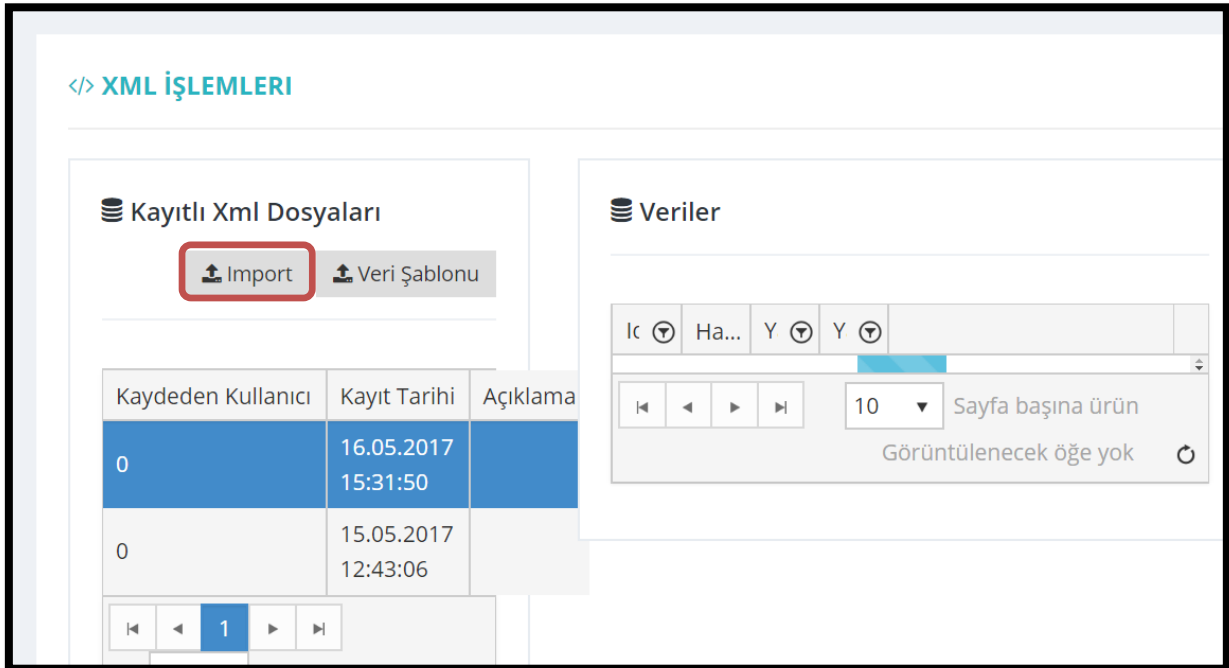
</> XML İŞLEMLERI

Kayıtlı Xml Dosyaları

Import Veri Şablonu

| Kaydeden Kullanıcı | Kayıt Tarihi | Açıklama |
|---|---|---|
| 0 | 16.05.2017 15:31:50 | |
| 0 | 15.05.2017 12:43:06 | |

1

Veriler

| Ic | Ha... | Y | Y |
|---|---|---|---|

10 Sayfa başına ürün

Görüntülenecek öğe yok